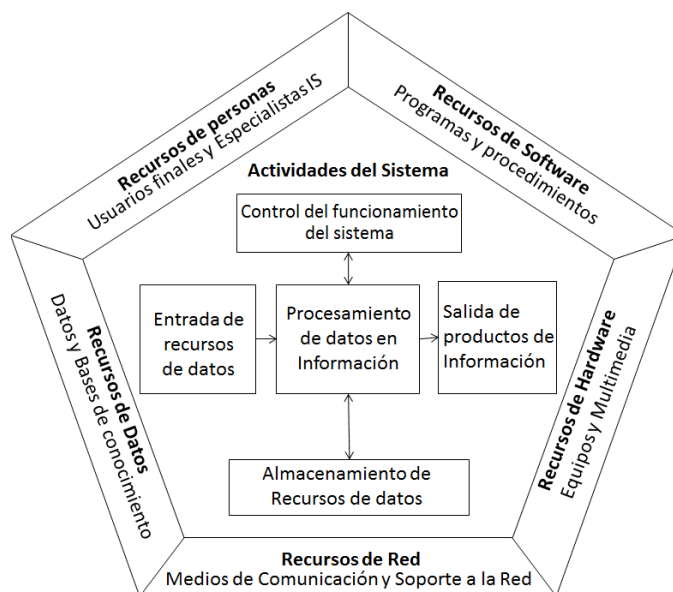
Recursos de personas
Usuarios finales y Especialistas IS

Recursos de Software
Programas y procedimientos

Actividades del Sistema

Control del funcionamiento del sistema

Entrada de recursos de datos

Procesamiento de datos en Información

Salida de productos de Información

Almacenamiento de Recursos de datos

Recursos de Datos
Datos y Bases de conocimiento

Recursos de Hardware
Equipos y Multimedia

Recursos de Red
Medios de Comunicación y Soporte a la Red